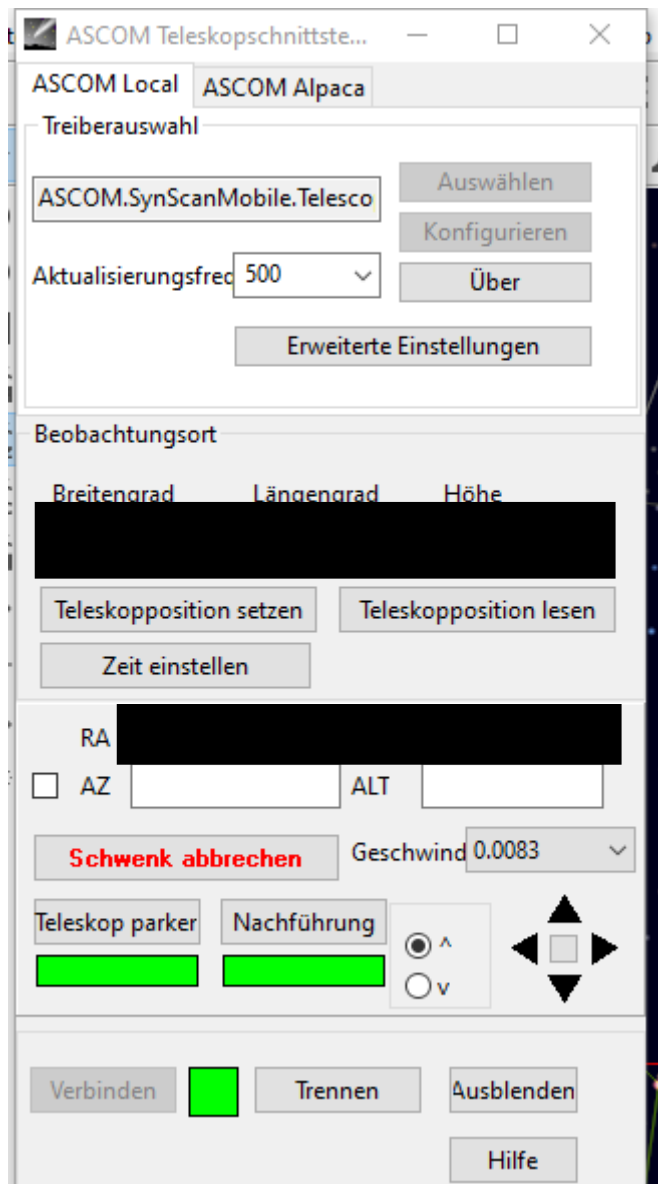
ASCOM Teleskopschnittste...

ASCOM Local | ASCOM Alpaca

Treiberauswahl

ASCOM.SynScanMobile.Telesco

Auswählen

Konfigurieren

Aktualisierungsfrec 500

Über

Erweiterte Einstellungen

Beobachtungsort

Breitengrad Längengrad Höhe

Teleskopposition setzen

Teleskopposition lesen

Zeit einstellen

RA

AZ

ALT

Schwenk abbrechen

Geschwind 0.0083

Teleskop parker

Nachführung

^

v

Verbinden

Trennen

Ausblenden

Hilfe